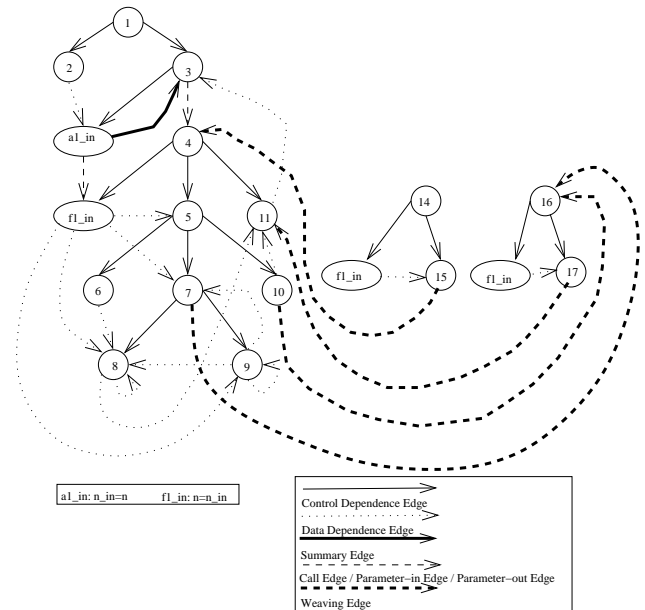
1
2
3
a1_in
4
f1_in
5
11
14
16
6
7
10
f1_in
15
f1_in
17
8
9

a1_in: n_in=n f1_in: n=n_in

Control Dependence Edge
Data Dependence Edge
Summary Edge
Call Edge / Parameter–in Edge / Parameter–out Edge
Weaving Edge